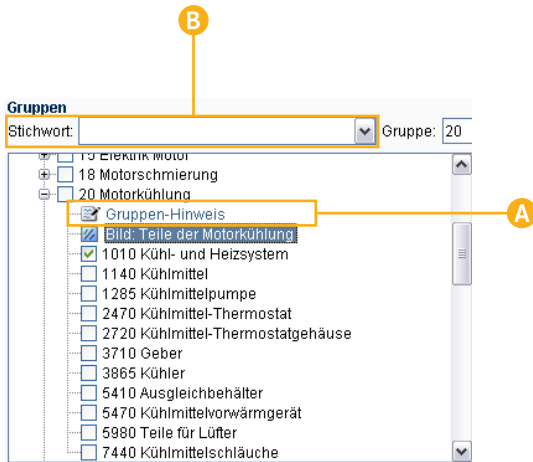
B

Gruppen

Stichwort:

Gruppe: 20

15 Elektrik Motor

18 Motorschmierung

20 Motorkühlung

Gruppen-Hinweis

A

Bild: Teile der Motorkühlung

1010 Kühl- und Heizsystem

1140 Kühlmittel

1285 Kühlmittelpumpe

2470 Kühlmittel-Thermostat

2720 Kühlmittel-Thermostatgehäuse

3710 Geber

3865 Kühler

5410 Ausgleichbehälter

5470 Kühlmittelvorwärmgerät

5980 Teile für Lüfter

7440 Kühlmittelschläuche